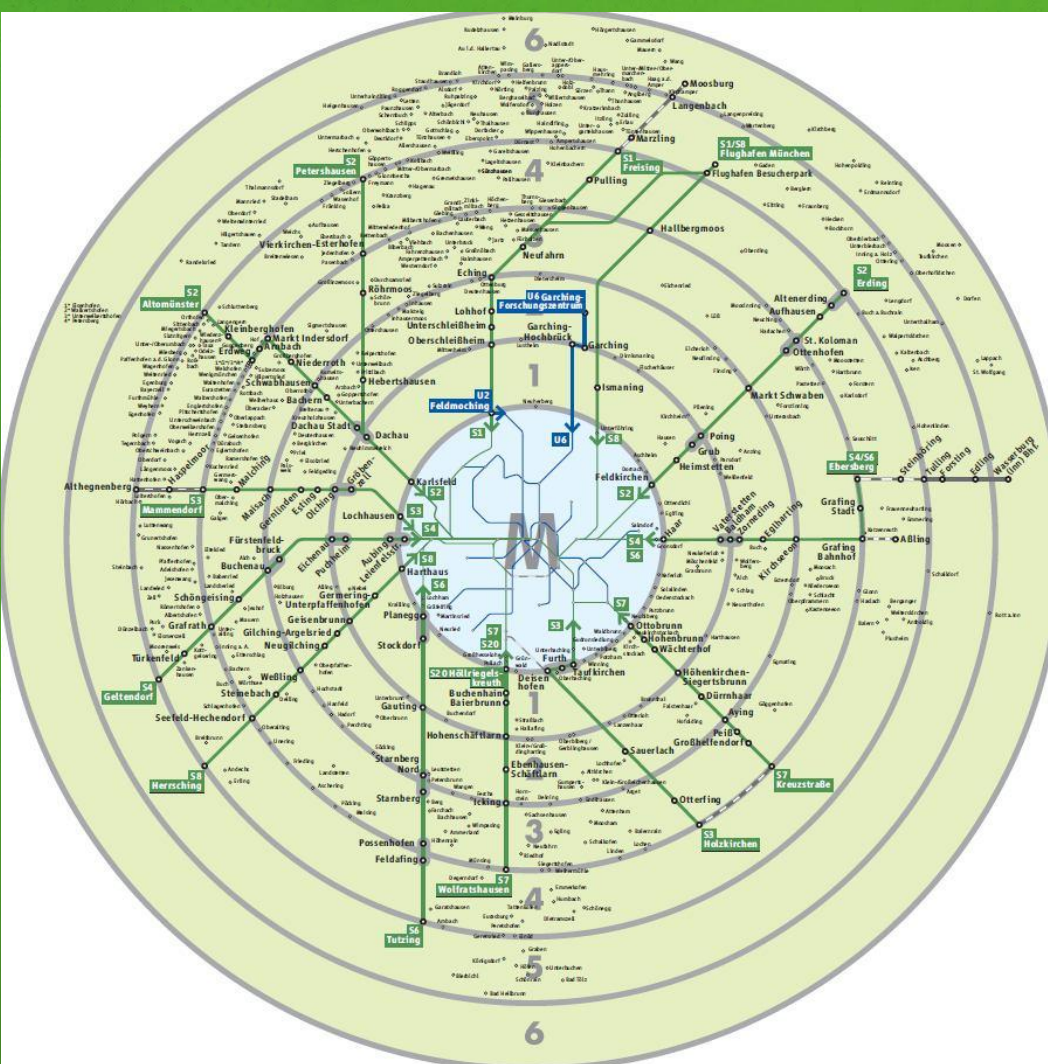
6

S1/S8 Flughafen München
Flughafen Besucherpark
Moosburg
Langenbach
Marzling
S1 Freising
Pulling
Hallbergmoos
Neufahrn
Eching
S2 Petershausen
Vierkirchen-Esterhofen
Röhrmoos
Hebertshausen
Dachau
Dachau Stadt
Bachern
Schwabhausen
Niederroth
Markt Indersdorf
Arnbach
Erdweg
Kleinberghofen
S2 Altomünster
Lohhof
Unterschleißheim
Oberschleißheim
U6 Garching-Forschungszentrum
Garching-Hochbrück
Garching
Ismaning
U2 Feldmoching
U6
S1
S8
S2 Erding
Altenerding
Aufhausen
St. Koloman
Ottenhofen
Markt Schwaben
Poing
Grub
Heimstetten
Feldkirchen
S2
S4/S6 Ebersberg
Steinhöring
Tulling
Forsting
Edling
Wasserburg (Inn) Bhf.
Grafing Stadt
Grafing Bahnhof
Aßling
Kirchseeon
Eglharting
Zorneding
Baldham
Vaterstetten
Haar
S4
S6
Karlsfeld
S2
Lochhausen
S3
S4
Gröbenzell
Olching
Esting
Gernlinden
Maisach
Malching
Haspelmoor
Althegnenberg
S3 Mammendorf
Fürstenfeldbruck
Buchenau
Eichenau
Puchheim
Aubing
Leienfelsstraße
S8
Harthaus
Germering-Unterpfaffenhofen
Geisenbrunn
Gilching-Argelsried
Neugilching
Schöngeising
Grafrath
Türkenfeld
S4 Geltendorf
Weßling
Steinebach
Seefeld-Hechendorf
S8 Herrsching
Planegg
Stockdorf
Gauting
Starnberg Nord
Starnberg
Possenhofen
Feldafing
S6 Tutzing
S7
S20
S20 Höllriegelskreuth
Buchenhain
Baierbrunn
Hohenschäftlarn
Ebenhausen-Schäftlarn
Icking
S7 Wolfratshausen
Deisenhofen
Furth
Taufkirchen
S3
Sauerlach
Otterfing
S3 Holzkirchen
S7
Ottobrunn
Hohenbrunn
Wächterhof
Höhenkirchen-Siegertsbrunn
Dürrnhaar
Aying
Peiß
Großhelfendorf
S7 Kreuzstraße
M
1
2
3
4
5
6